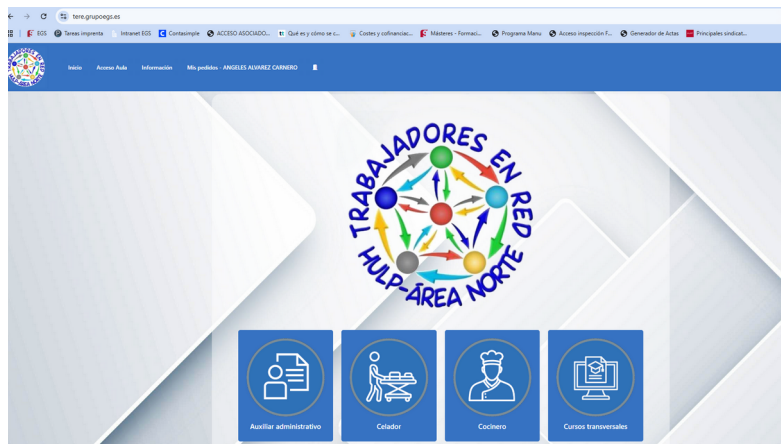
tere.grupoegs.es

EGS Tareas imprenta Intranet EGS Contasimple ACCESO ASOCIADO... Qué es y cómo se c... Costes y cofinanciac... Másteres - Formaci... Programa Manu Acceso inspección F... Generador de Actas Principales sindicat...

Inicio Acceso Aula Información Mis pedidos - ANGELES ALVAREZ CARNERO

TRABAJADORES EN RED
HULP-ÁREA NORTE

Auxiliar administrativo

Celador

Cocinero

Cursos transversales